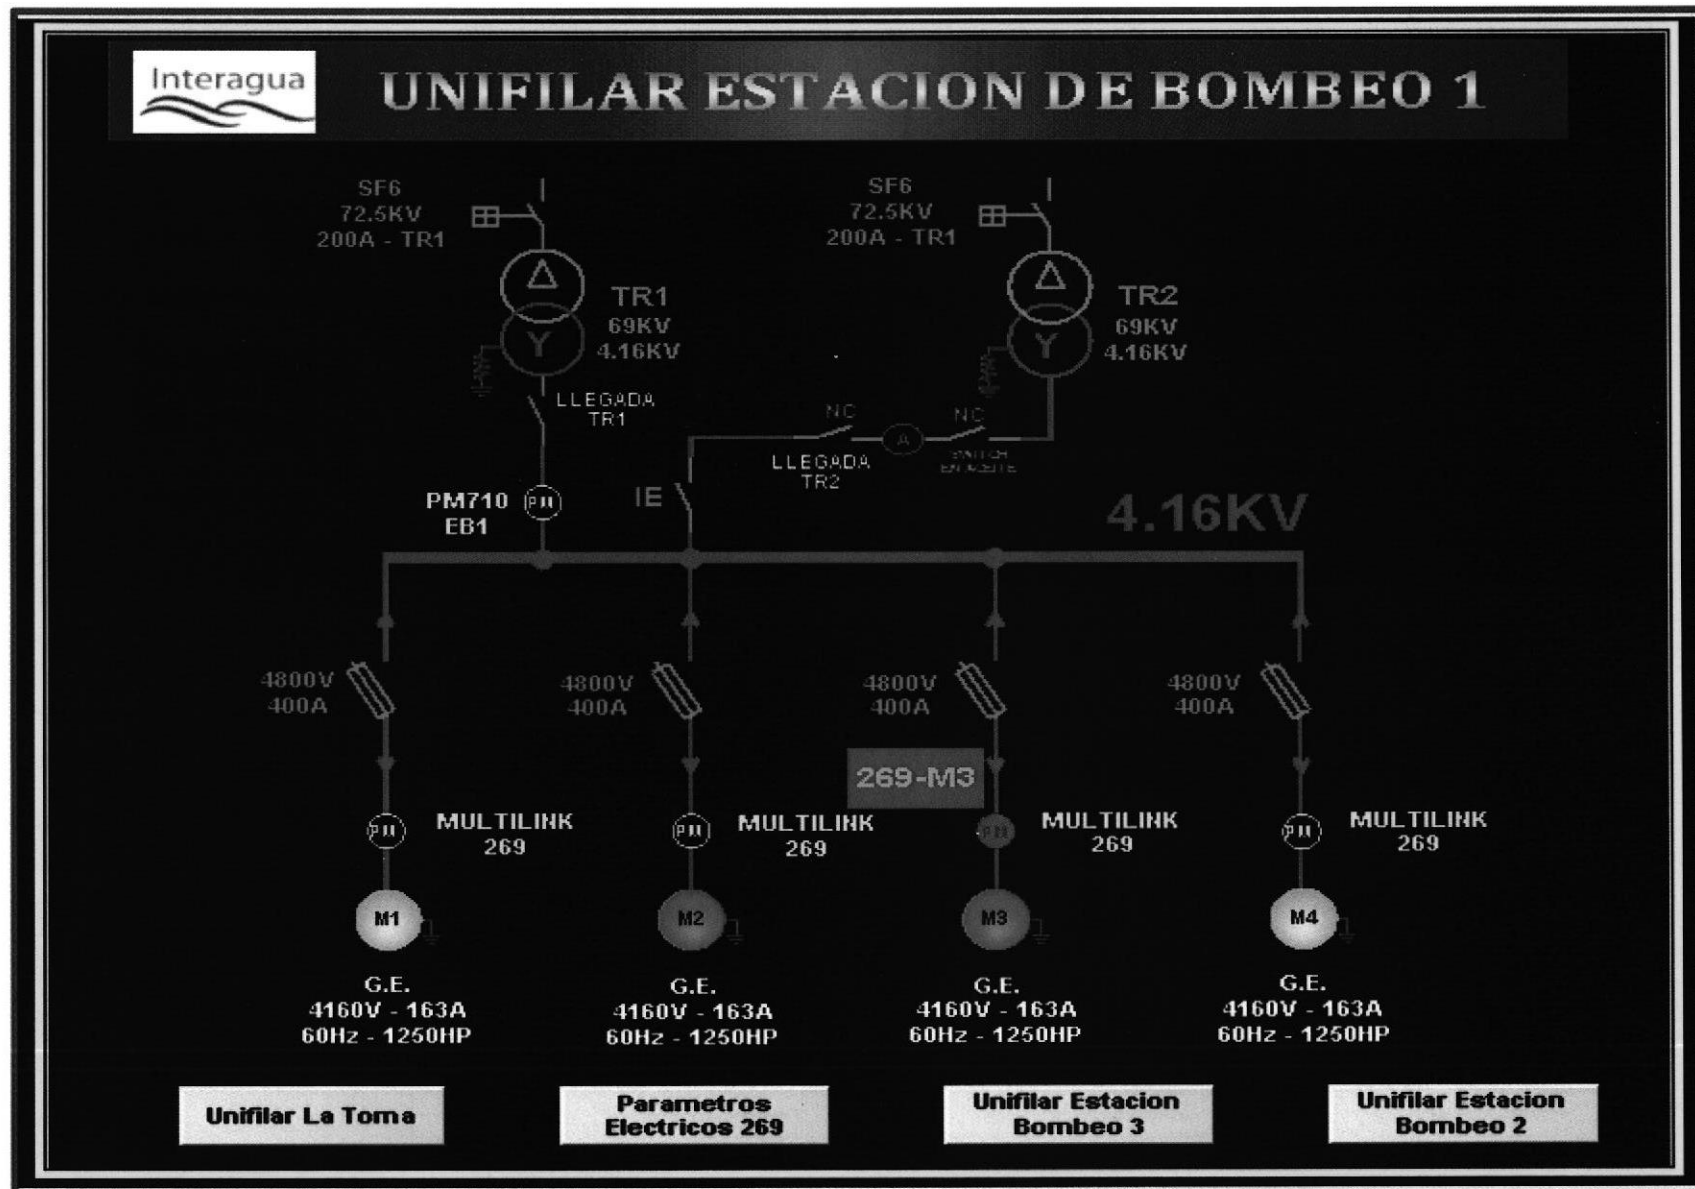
Interagua

UNIFILAR ESTACION DE BOMBEO 1

SF6
72.5KV
200A - TR1

SF6
72.5KV
200A - TR1

TR1
69KV
4.16KV

TR2
69KV
4.16KV

LLEGADA
TR1

NC

NC

A

LLEGADA
TR2

SWITCH
EN ACEITE

PM710
EB1

PM

IE

4.16KV

4800V
400A

4800V
400A

4800V
400A

4800V
400A

269-M3

PM

MULTILINK
269

PM

MULTILINK
269

PM

MULTILINK
269

PM

MULTILINK
269

M1

M2

M3

M4

G.E.
4160V - 163A
60Hz - 1250HP

G.E.
4160V - 163A
60Hz - 1250HP

G.E.
4160V - 163A
60Hz - 1250HP

G.E.
4160V - 163A
60Hz - 1250HP

Unifilar La Toma

Parametros Electricos 269

Unifilar Estacion Bombeo 3

Unifilar Estacion Bombeo 2